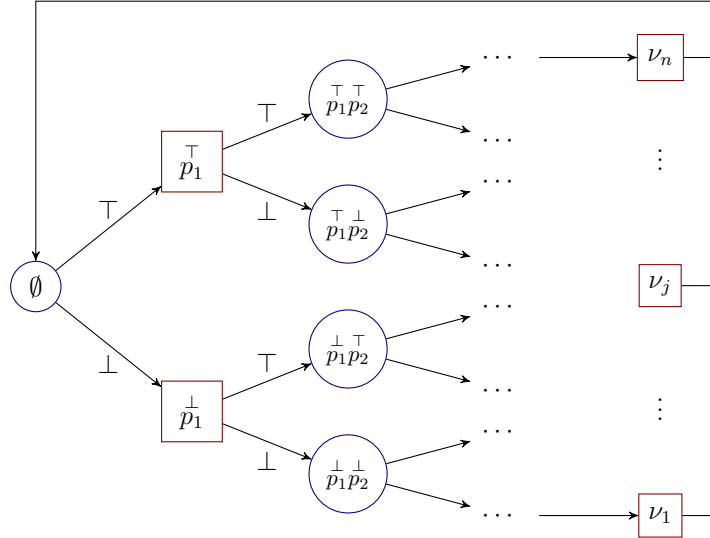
$\emptyset$

$\top$

$\bot$

$\overset{\top}{p_1}$

$\overset{\bot}{p_1}$

$\top$

$\bot$

$\top$

$\bot$

$\overset{\top}{p_1}\overset{\top}{p_2}$

$\overset{\top}{p_1}\overset{\bot}{p_2}$

$\overset{\bot}{p_1}\overset{\top}{p_2}$

$\overset{\bot}{p_1}\overset{\bot}{p_2}$

$\cdots$

$\cdots$

$\cdots$

$\cdots$

$\cdots$

$\cdots$

$\cdots$

$\cdots$

$\nu_n$

$\vdots$

$\nu_j$

$\vdots$

$\nu_1$